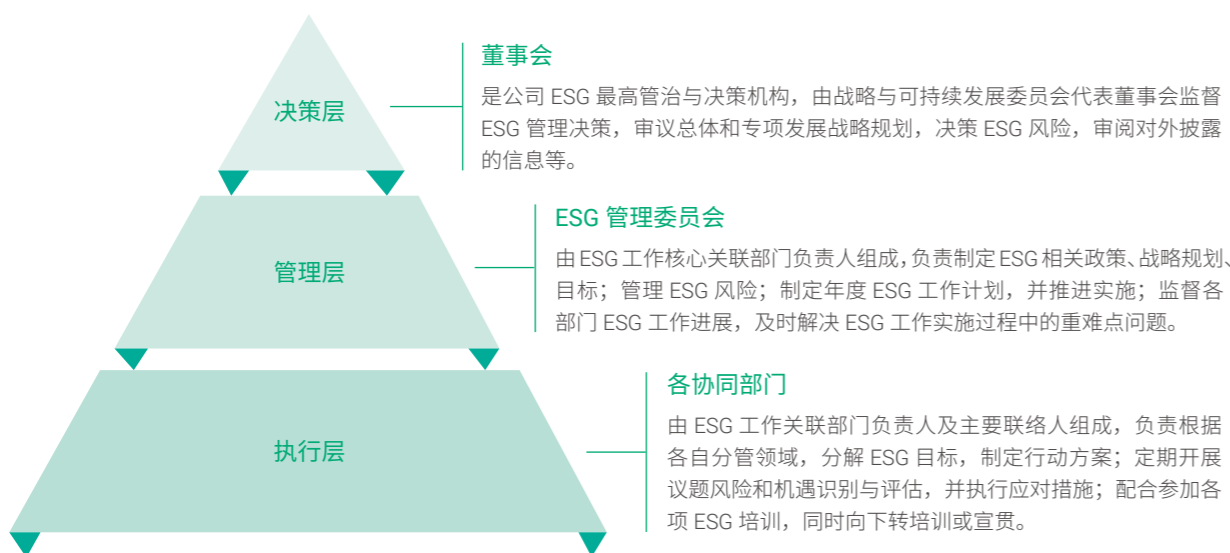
决策层

董事会

是公司 ESG 最高管治与决策机构，由战略与可持续发展委员会代表董事会监督 ESG 管理决策，审议总体和专项发展战略规划，决策 ESG 风险，审阅对外披露的信息等。

管理层

ESG 管理委员会

由ESG工作核心关联部门负责人组成,负责制定ESG相关政策、战略规划、目标；管理 ESG 风险；制定年度 ESG 工作计划，并推进实施；监督各部门 ESG 工作进展，及时解决 ESG 工作实施过程中的重难点问题。

执行层

各协同部门

由 ESG 工作关联部门负责人及主要联络人组成，负责根据各自分管领域，分解 ESG 目标，制定行动方案；定期开展议题风险和机遇识别与评估，并执行应对措施；配合参加各项 ESG 培训，同时向下转培训或宣贯。